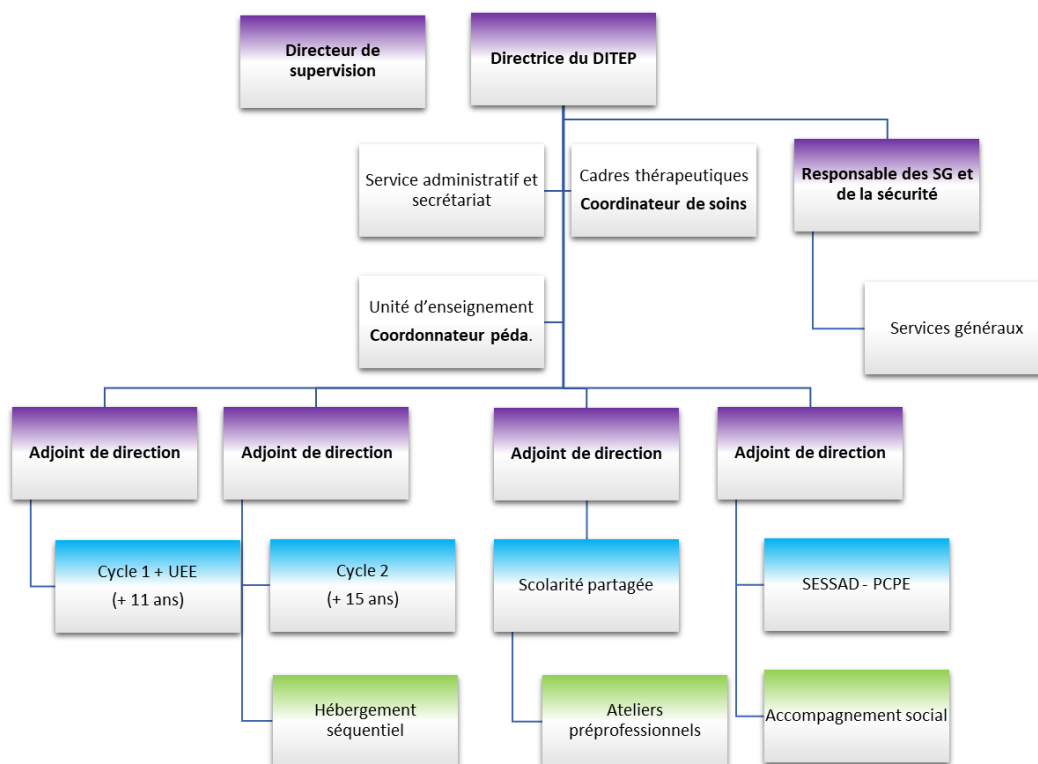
Directeur de supervision

Directrice du DITEP

Service administratif et secrétariat

Cadres thérapeutiques
**Coordinateur de soins**

Responsable des SG et de la sécurité

Unité d'enseignement
**Coordonnateur péda**.

Services généraux

Adjoint de direction

Adjoint de direction

Adjoint de direction

Adjoint de direction

Cycle 1 + UEE
(+ 11 ans)

Cycle 2
(+ 15 ans)

Scolarité partagée

SESSAD - PCPE

Hébergement séquentiel

Ateliers préprofessionnels

Accompagnement social